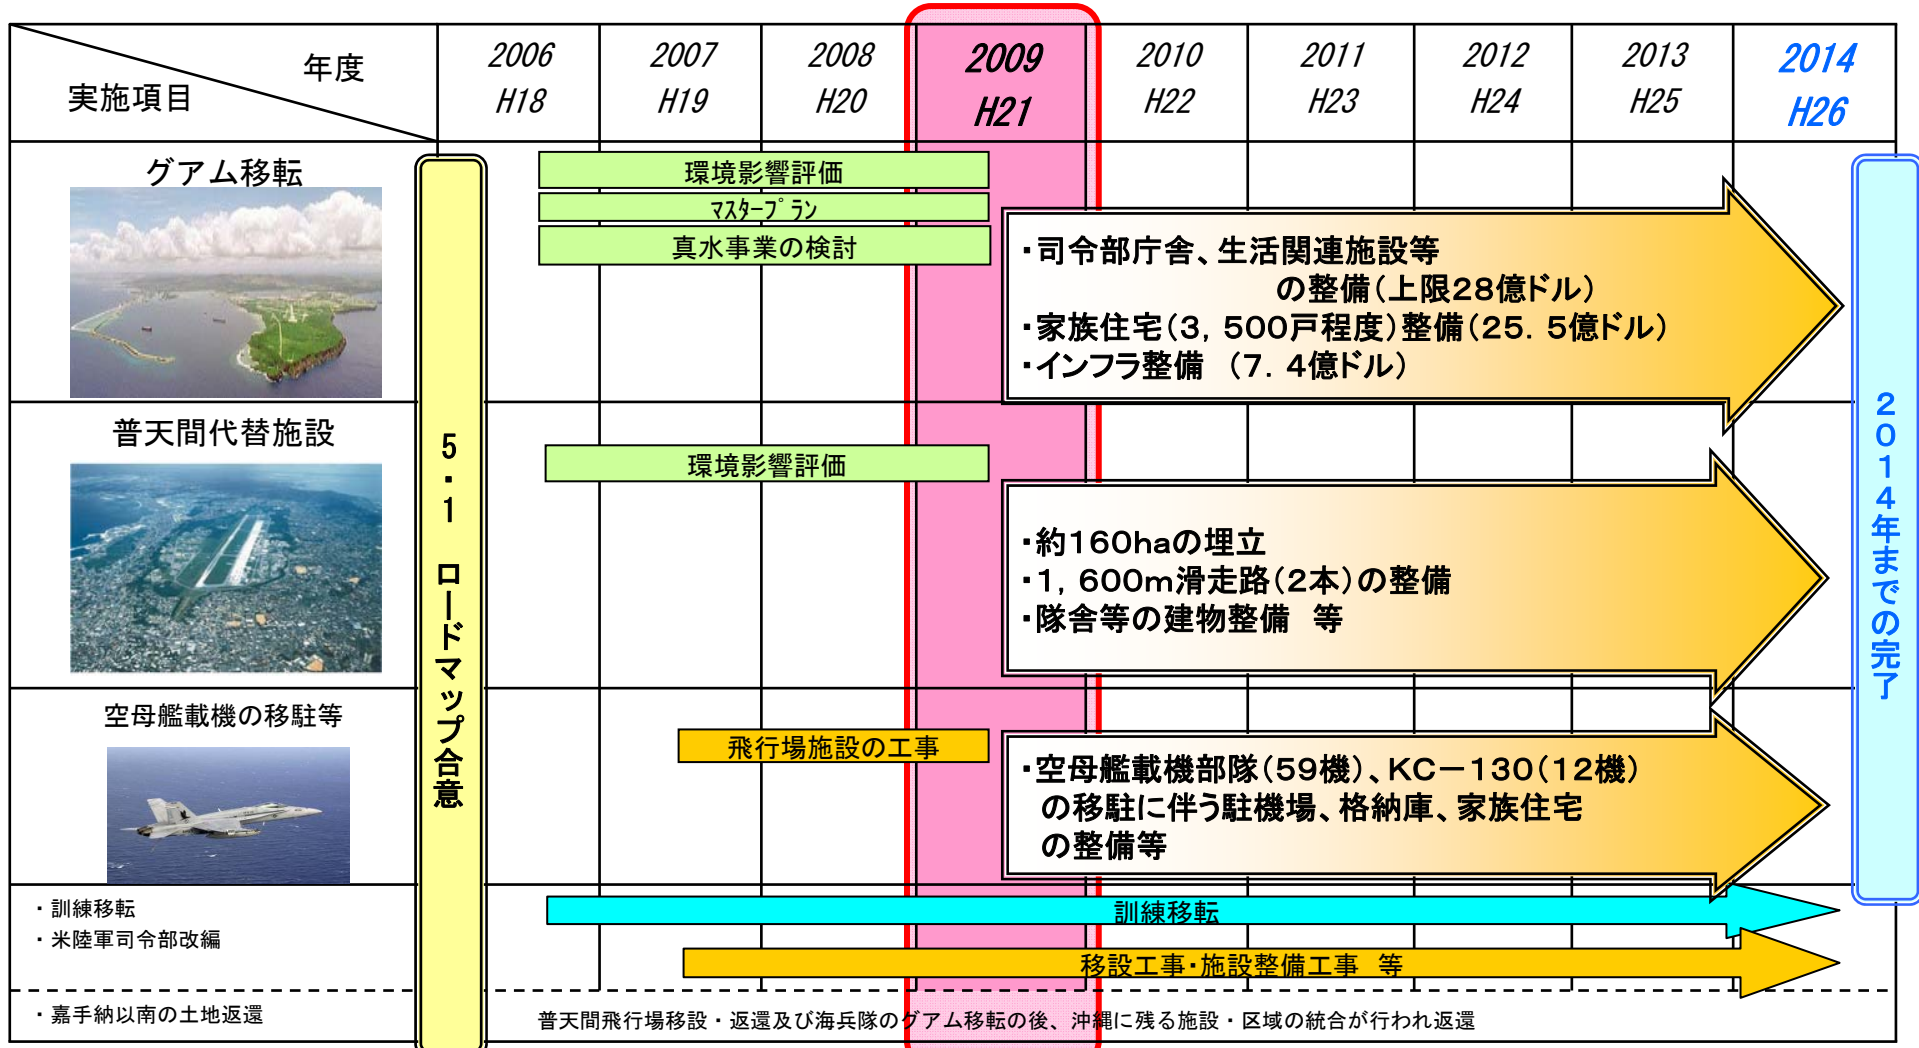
| 年度 / 実施項目 | 2006 H18 | 2007 H19 | 2008 H20 | 2009 H21 | 2010 H22 | 2011 H23 | 2012 H24 | 2013 H25 | 2014 H26 |
|---|---|---|---|---|---|---|---|---|---|

グアム移転

環境影響評価
ﾏｽﾀｰﾌﾟﾗﾝ
真水事業の検討

・司令部庁舎、生活関連施設等の整備(上限28億ドル)
・家族住宅(3，500戸程度)整備(25．5億ドル)
・インフラ整備 (7．4億ドル)

普天間代替施設

環境影響評価

・約160haの埋立
・1，600m滑走路(2本)の整備
・隊舎等の建物整備 等

空母艦載機の移駐等

飛行場施設の工事

・空母艦載機部隊(59機)、KC−130(12機)の移駐に伴う駐機場、格納庫、家族住宅の整備等

・訓練移転
・米陸軍司令部改編

訓練移転

移設工事・施設整備工事 等

・嘉手納以南の土地返還

普天間飛行場移設・返還及び海兵隊のグアム移転の後、沖縄に残る施設・区域の統合が行われ返還

5・1 ロードマップ合意

2014年までの完了